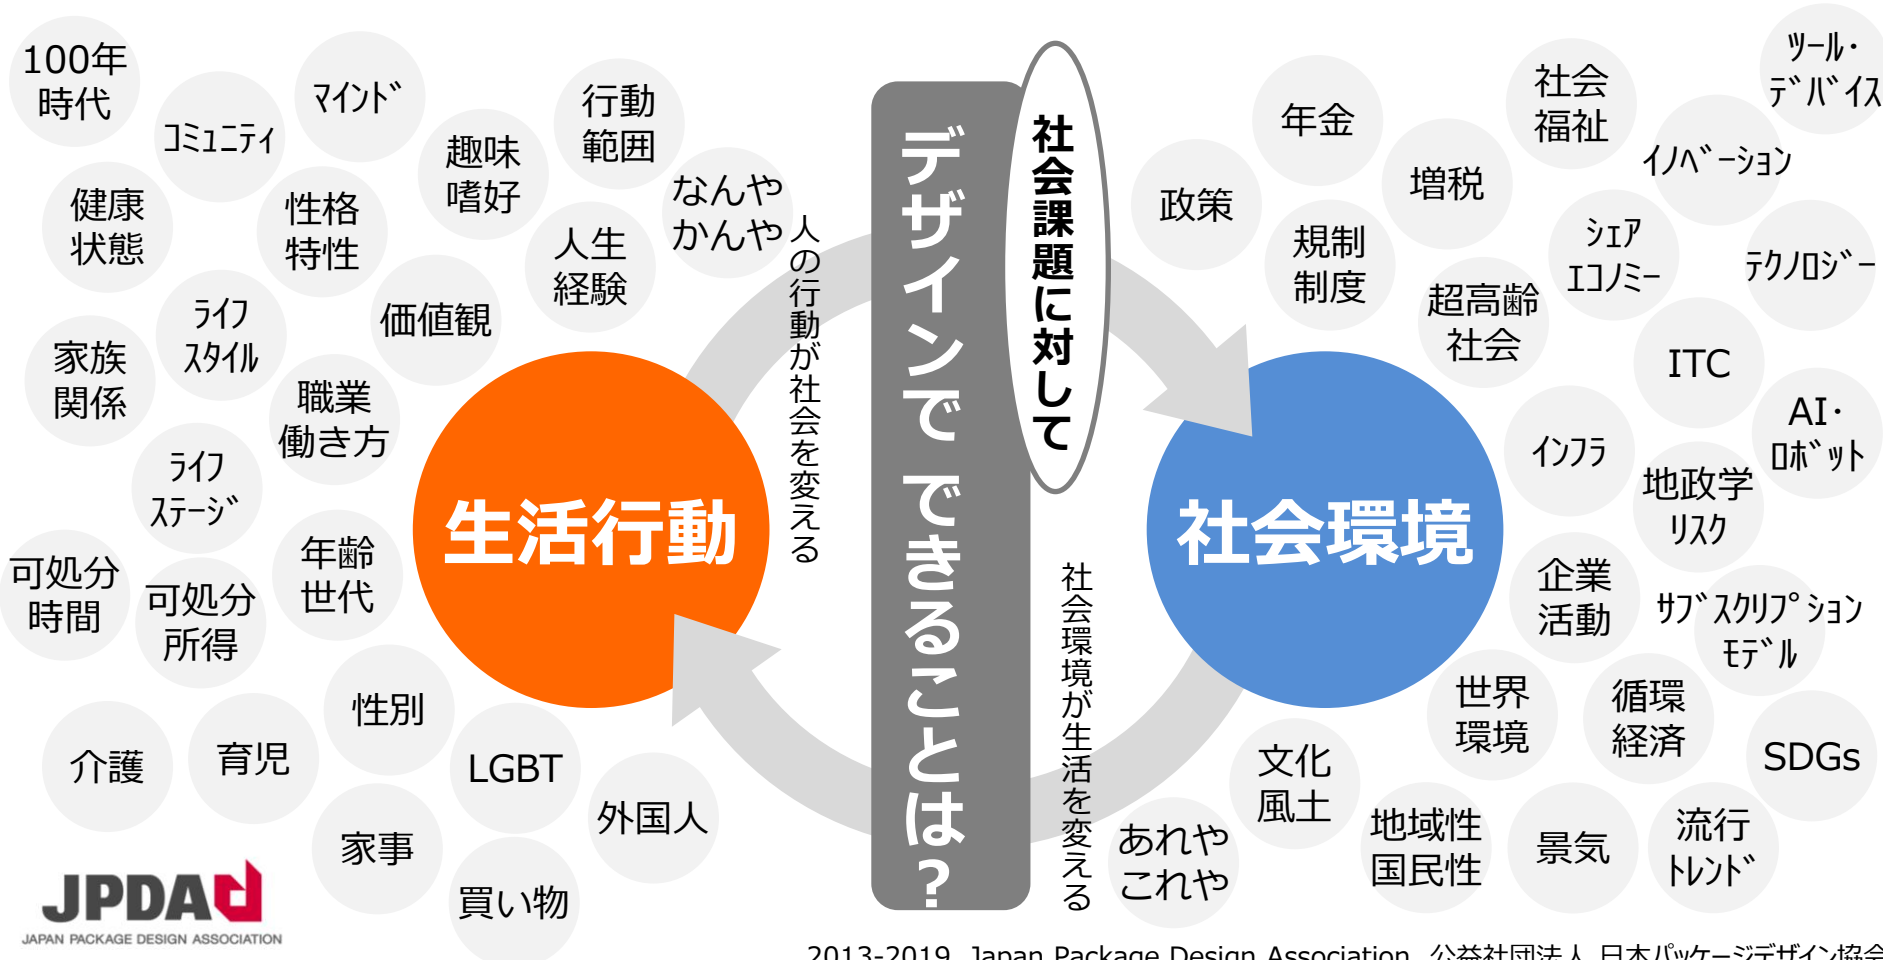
100年時代

コミュニティ

マインド

趣味嗜好

行動範囲

なんやかんや

健康状態

性格特性

人生経験

ライフスタイル

価値観

家族関係

職業働き方

ライフステージ

年齢世代

可処分時間

可処分所得

性別

介護

育児

LGBT

家事

外国人

買い物

生活行動

人の行動が社会を変える

デザインで できることは？

社会課題に対して

社会環境が生活を変える

社会環境

政策

年金

規制制度

増税

社会福祉

超高齢社会

シェアエコノミー

イノベーション

ツール・デバイス

テクノロジー

ITC

インフラ

地政学リスク

AI・ロボット

企業活動

サブスクリプションモデル

世界環境

循環経済

SDGs

文化風土

あれやこれや

地域性国民性

景気

流行トレンド

JPDA
JAPAN PACKAGE DESIGN ASSOCIATION

2013-2019 Japan Package Design Association 公益社団法人 日本パッケージデザイン協会